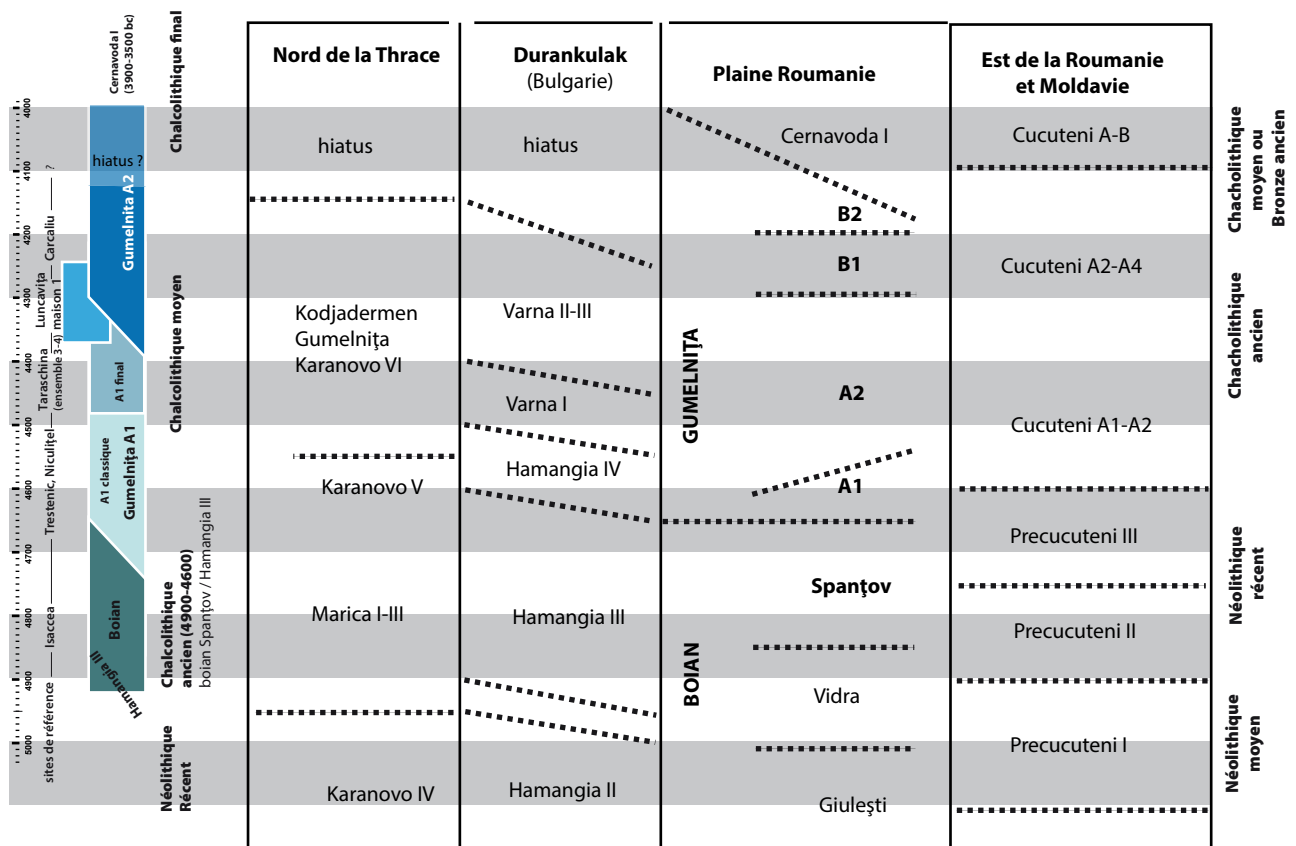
Cernavoda I (3900-3500 bc)
Chalcolithique final
Chalcolithique moyen
Chalcolithique ancien (4900-4600)
boian Spanţov / Hamangia III
Néolithique Récent

4000
4100
4200
4300
4400
4500
4600
4700
4800
4900
5000

sites de référence
Isaccea
Trestenic, Niculiţel
Taraschina (ensemble 3-4)
Luncaviţa maison 1
Carcaliu
?

hiatus ?
Gumelnita A2
A1 final
A1 classique
Gumelnita A1
Boian
Hamangia III

| Nord de la Thrace | Durankulak (Bulgarie) | Plaine Roumanie | Est de la Roumanie et Moldavie |
|---|---|---|---|
| hiatus | hiatus | Cernavoda I | Cucuteni A-B |
| | | B2 | |
| | | B1 | Cucuteni A2-A4 |
| Kodjadermen Gumelniţa Karanovo VI | Varna II-III | | |
| | Varna I | A2 | |
| | Hamangia IV | | Cucuteni A1-A2 |
| Karanovo V | | A1 | |
| | | | Precucuteni III |
| | | Spanţov | |
| Marica I-III | Hamangia III | | Precucuteni II |
| | | Vidra | |
| | | | Precucuteni I |
| Karanovo IV | Hamangia II | Giuleşti | |

GUMELNIŢA
BOIAN

Chacholithique moyen ou Bronze ancien
Chacholithique ancien
Néolithique récent
Néolithique moyen